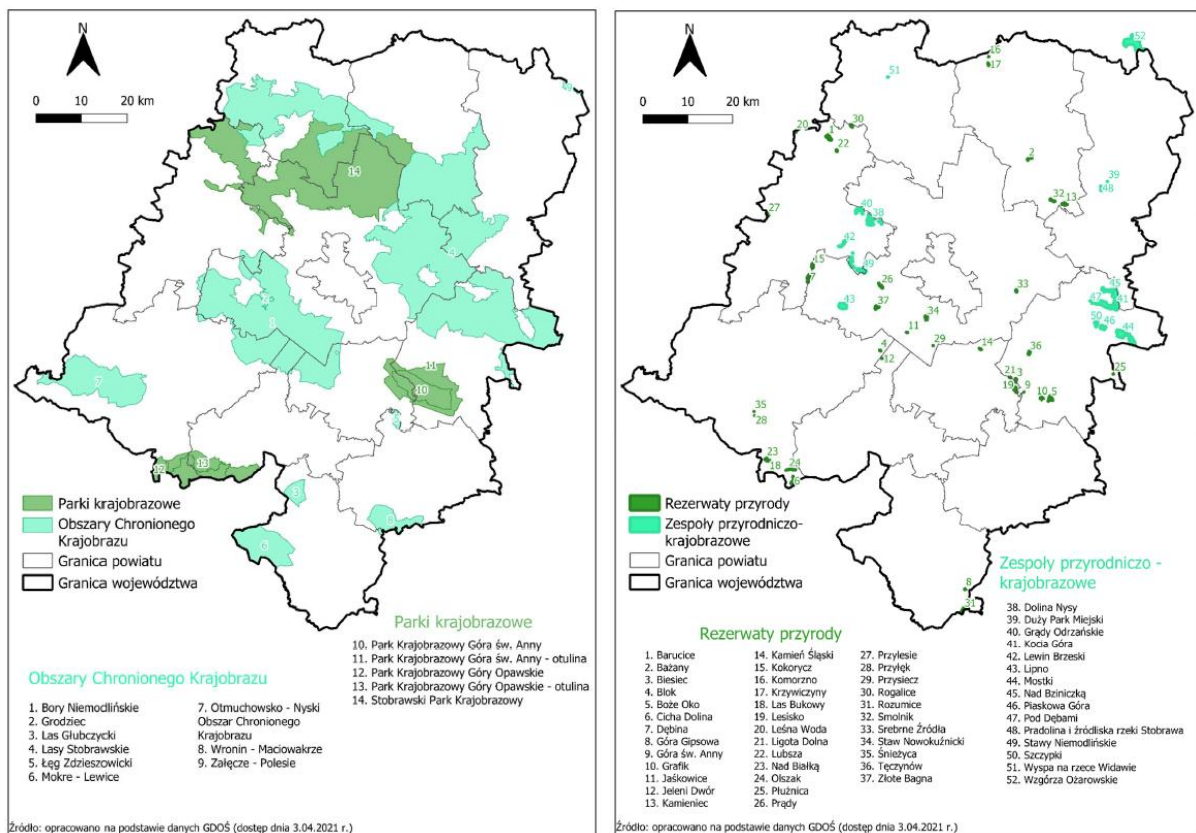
N

0 10 20 km

14

7

12 13

10

14

Parki krajobrazowe

Obszary Chronionego Krajobrazu

Granica powiatu

Granica województwa

Parki krajobrazowe

10. Park Krajobrazowy Góra św. Anny
11. Park Krajobrazowy Góra św. Anny - otulina
12. Park Krajobrazowy Góry Opawskie
13. Park Krajobrazowy Góry Opawskie - otulina
14. Stobrawski Park Krajobrazowy

Obszary Chronionego Krajobrazu

1. Bory Niemodlińskie
2. Grodziec
3. Las Głubczycki
4. Lasy Stobrawskie
5. Łęg Zdzieszowicki
6. Mokre - Lewice
7. Otmuchowsko - Nyski Obszar Chronionego Krajobrazu
8. Wronin - Maciowakrze
9. Załęcze - Polesie

Źródło: opracowano na podstawie danych GDOŚ (dostęp dnia 3.04.2021 r.)

N

0 10 20 km

52
16
51
17
20 30
1 22
2
39
32 13
48
27
40
38
42
15
7
49
33
45
26
43
37
41
34
47
50 46
11
44
29
4
12
14
36
21 3
19 9
10 5
25
35
28
23
18 24
6

Rezerwaty przyrody

Zespoły przyrodniczo-krajobrazowe

Granica powiatu

Granica województwa

Zespoły przyrodniczo - krajobrazowe

8
31

Rezerwaty przyrody

1. Barucice
2. Bażany
3. Biesiec
4. Blok
5. Boże Oko
6. Cicha Dolina
7. Dębina
8. Góra Gipsowa
9. Góra św. Anny
10. Grafik
11. Jaśkowice
12. Jeleni Dwór
13. Kamieniec
14. Kamień Śląski
15. Kokorycz
16. Komorzno
17. Krzywiczyny
18. Las Bukowy
19. Lesisko
20. Leśna Woda
21. Ligota Dolna
22. Lubsza
23. Nad Białką
24. Olszak
25. Płużnica
26. Prądy
27. Przylesie
28. Przyłęk
29. Przysiecz
30. Rogalice
31. Rozumice
32. Smolnik
33. Srebrne Źródła
34. Staw Nowokuźnicki
35. Śnieżyca
36. Tęczynów
37. Złote Bagna

38. Dolina Nysy
39. Duży Park Miejski
40. Grądy Odrzańskie
41. Kocia Góra
42. Lewin Brzeski
43. Lipno
44. Mostki
45. Nad Bziniczką
46. Piaskowa Góra
47. Pod Dębami
48. Pradolina i źródliska rzeki Stobrawa
49. Stawy Niemodlińskie
50. Szczypki
51. Wyspa na rzece Widawie
52. Wzgórza Ożarowskie

Źródło: opracowano na podstawie danych GDOŚ (dostęp dnia 3.04.2021 r.)